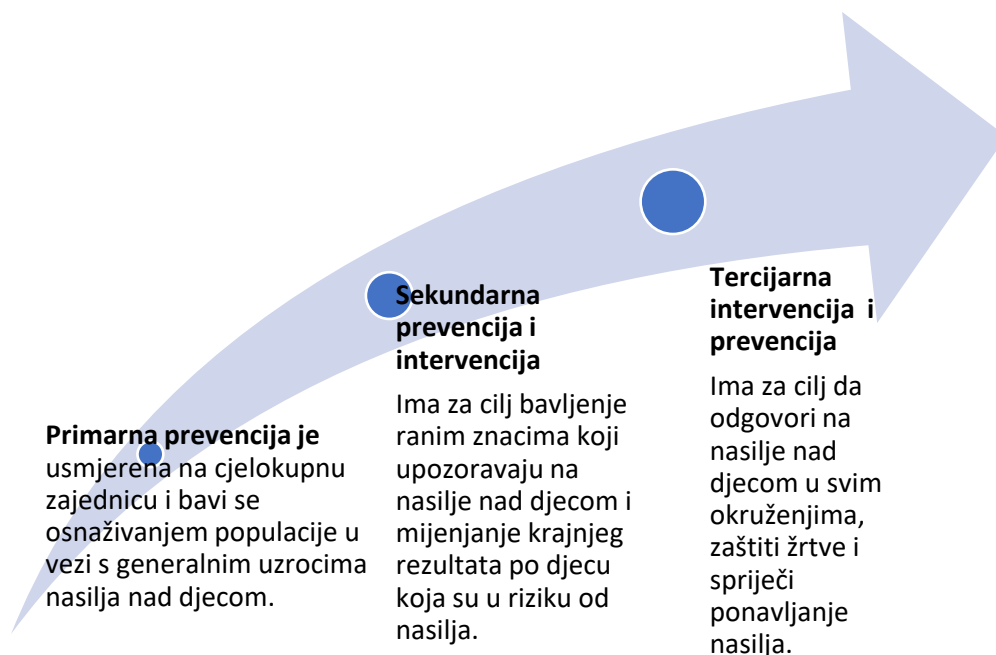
Primarna prevencija je usmjerena na cjelokupnu zajednicu i bavi se osnaživanjem populacije u vezi s generalnim uzrocima nasilja nad djecom.

Sekundarna prevencija i intervencija

Ima za cilj bavljenje ranim znacima koji upozoravaju na nasilje nad djecom i mijenjanje krajnjeg rezultata po djecu koja su u riziku od nasilja.

Tercijarna intervencija i prevencija

Ima za cilj da odgovori na nasilje nad djecom u svim okruženjima, zaštiti žrtve i spriječi ponavljanje nasilja.